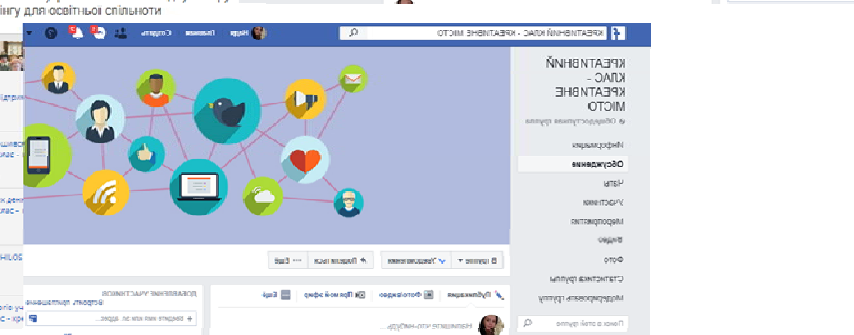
інгу для освітньої спільноти

КРЕАТИВНИЙ КЛАС - КРЕАТИВНЕ МІСТО

Надія Головна Створити

КРЕАТИВНИЙ КЛАС - КРЕАТИВНЕ МІСТО

Інформація
Обговорення
Чати
Учасники
Мероприятия
Відео
Фото
Статистика групи
Модерувати групу

Пошук в этой группе

Учасник Уподобання Поділитися Ще

Публікація Фото/відео Прямий ефір Ще

Напишіть щось...

ДОДАВАННЯ УЧАСНИКІВ

Введіть ім'я або ел. адрес...